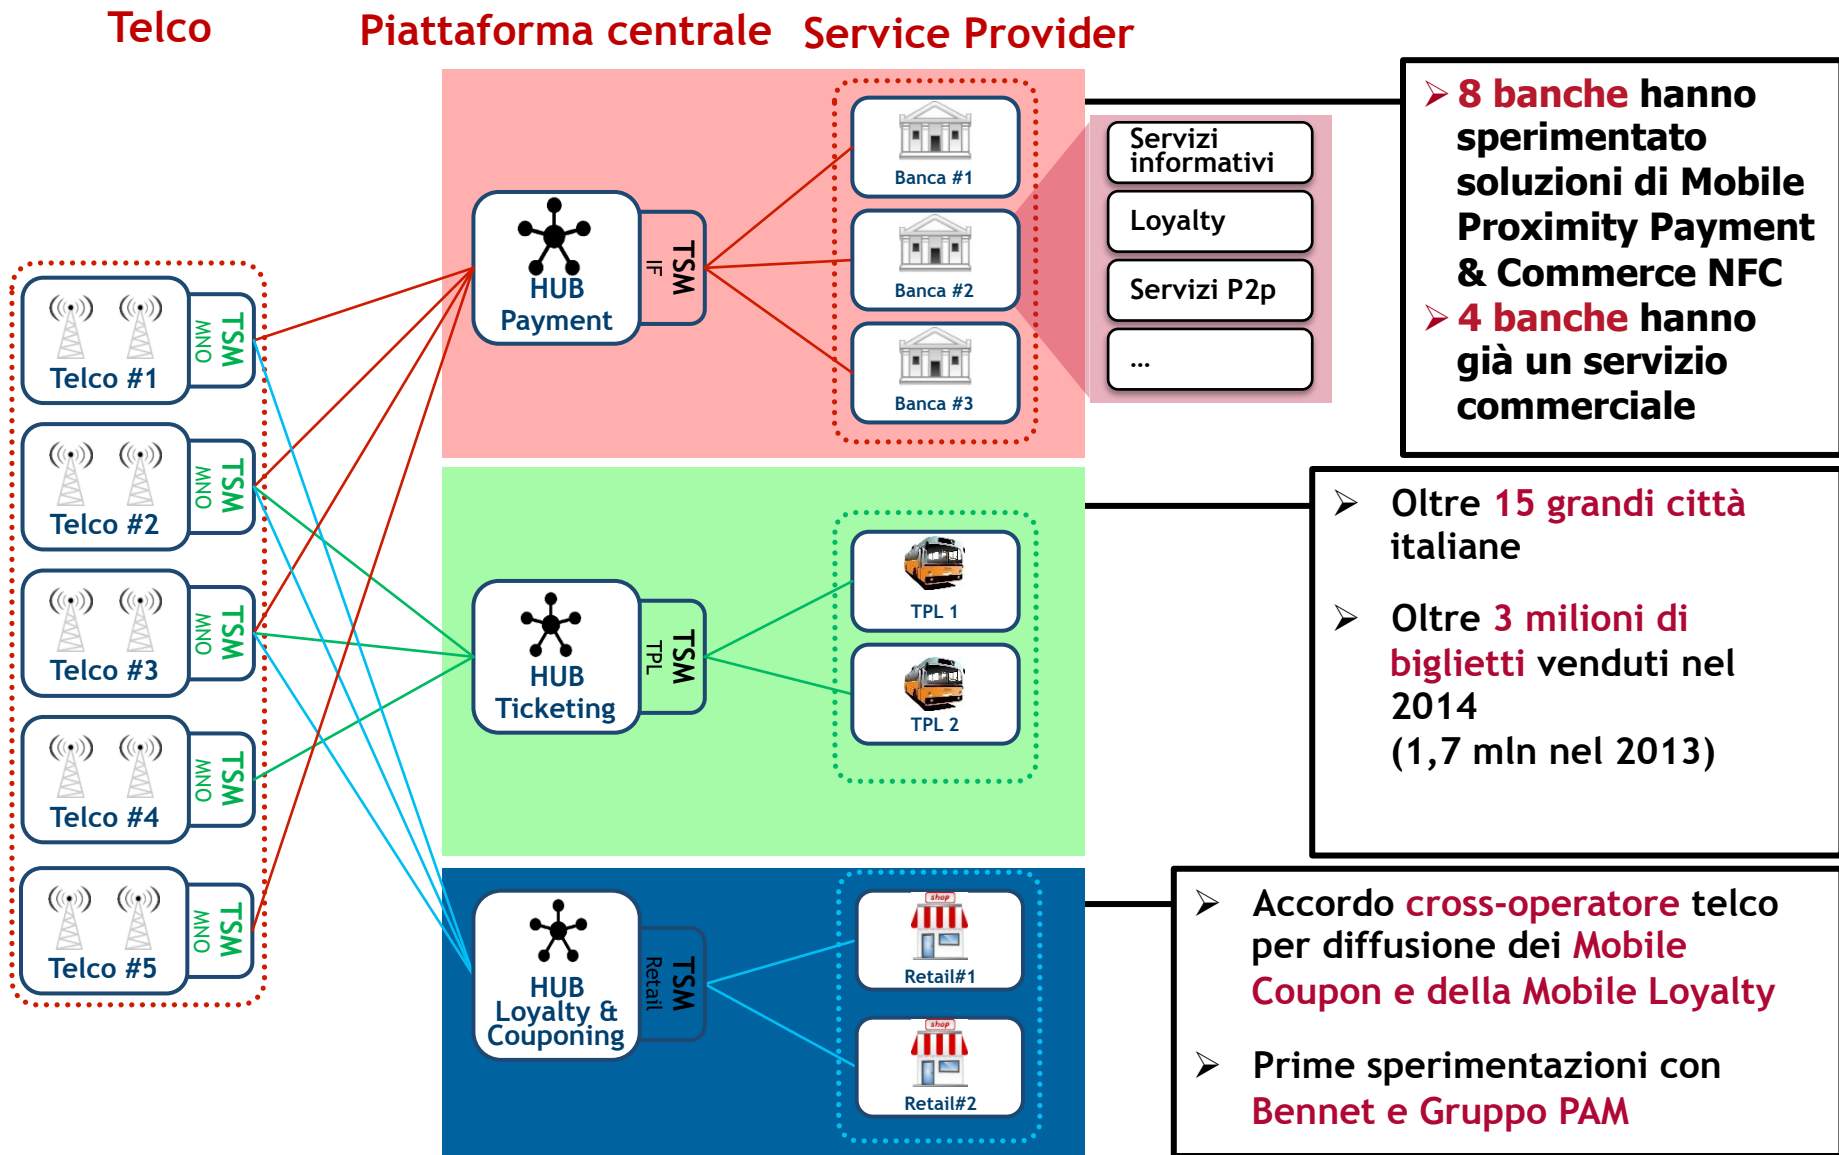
Telco

Piattaforma centrale

Service Provider

Telco #1
TSM MNO

Telco #2
TSM MNO

Telco #3
TSM MNO

Telco #4
TSM MNO

Telco #5
TSM MNO

HUB Payment
TSM IF

Banca #1

Banca #2

Banca #3

Servizi informativi

Loyalty

Servizi P2p

...

HUB Ticketing
TSM TPL

TPL 1

TPL 2

HUB Loyalty & Couponing
TSM Retail

shop
Retail#1

shop
Retail#2

➢ 8 banche hanno sperimentato soluzioni di Mobile Proximity Payment & Commerce NFC
➢ 4 banche hanno già un servizio commerciale

➢ Oltre 15 grandi città italiane

➢ Oltre 3 milioni di biglietti venduti nel 2014 (1,7 mln nel 2013)

➢ Accordo cross-operatore telco per diffusione dei Mobile Coupon e della Mobile Loyalty

➢ Prime sperimentazioni con Bennet e Gruppo PAM